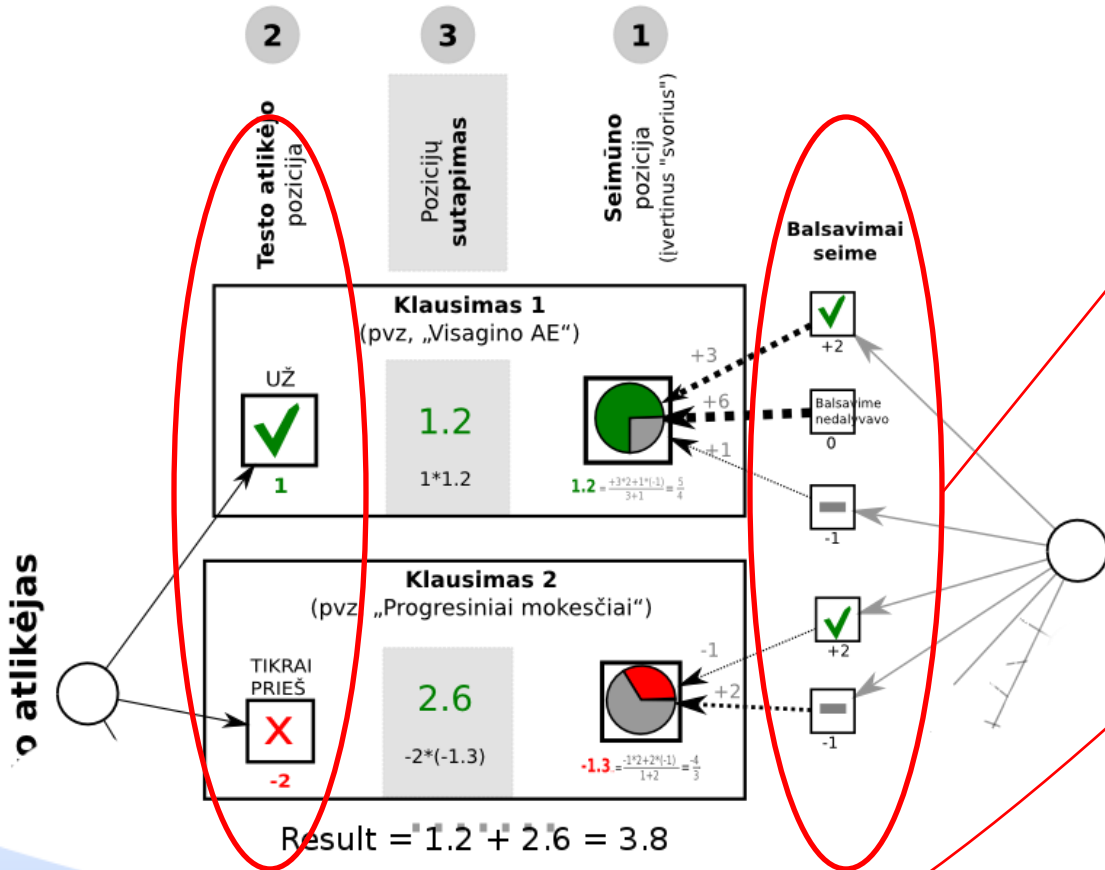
2

3

1

Testo atlikėjo pozicija

Pozicijų sutapimas

Seimūno pozicija (įvertinus "svorius")

Balsavimai seime

Klausimas 1
(pvz, „Visagino AE“)

UŽ

1

1.2

1*1.2

$1.2 = \frac{+3*2+1*(-1)}{3+1} = \frac{5}{4}$

+3

+6

+1

+2

Balsavime nedalyvavo

0

-1

Klausimas 2
(pvz, „Progresiniai mokesčiai“)

TIKRAI PRIEŠ

-2

2.6

-2*(-1.3)

$-1.3 = \frac{-1*2+2*(-1)}{1+2} = \frac{-4}{3}$

-1

+2

+2

-1

o atlikėjas

Result = 1.2 + 2.6 = 3.8